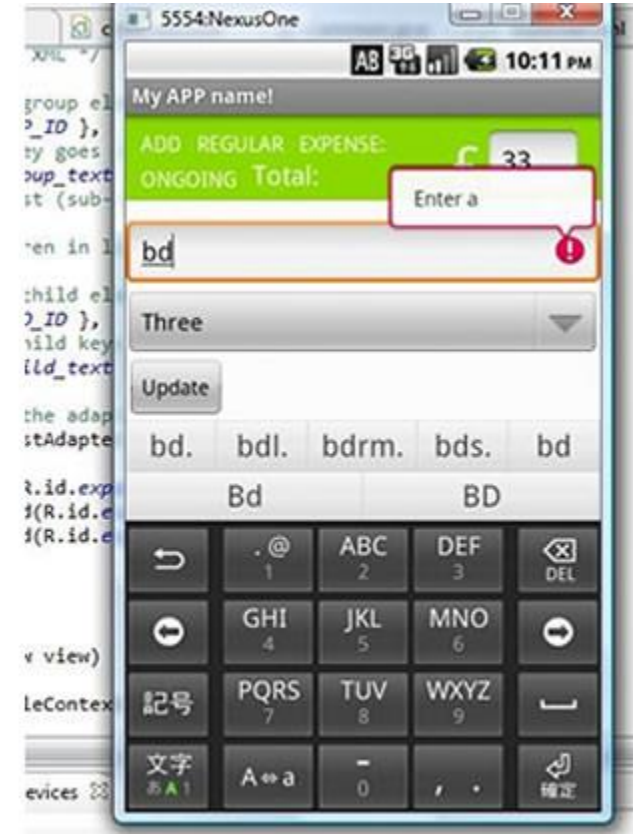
XML */

group el
_ID },
ty goes
oup_text
st (sub-

ren in l

child el
_ID },
hild key
ild_text

the adap
stAdapte

R.id.exp
d(R.id.e
d(R.id.e

v view)

leContex

evices

5554:NexusOne

AB 3G 10:11 PM

My APP name!

ADD REGULAR EXPENSE: ONGOING Total:

C 33

Enter a

bd

Three

Update

bd. bdl. bdrm. bds. bd

Bd BD

.@ 1
ABC 2
DEF 3
DEL
GHI 4
JKL 5
MNO 6
記号
PQRS 7
TUV 8
WXYZ 9
文字 あA1
A⇔a
- 0
, .
確定